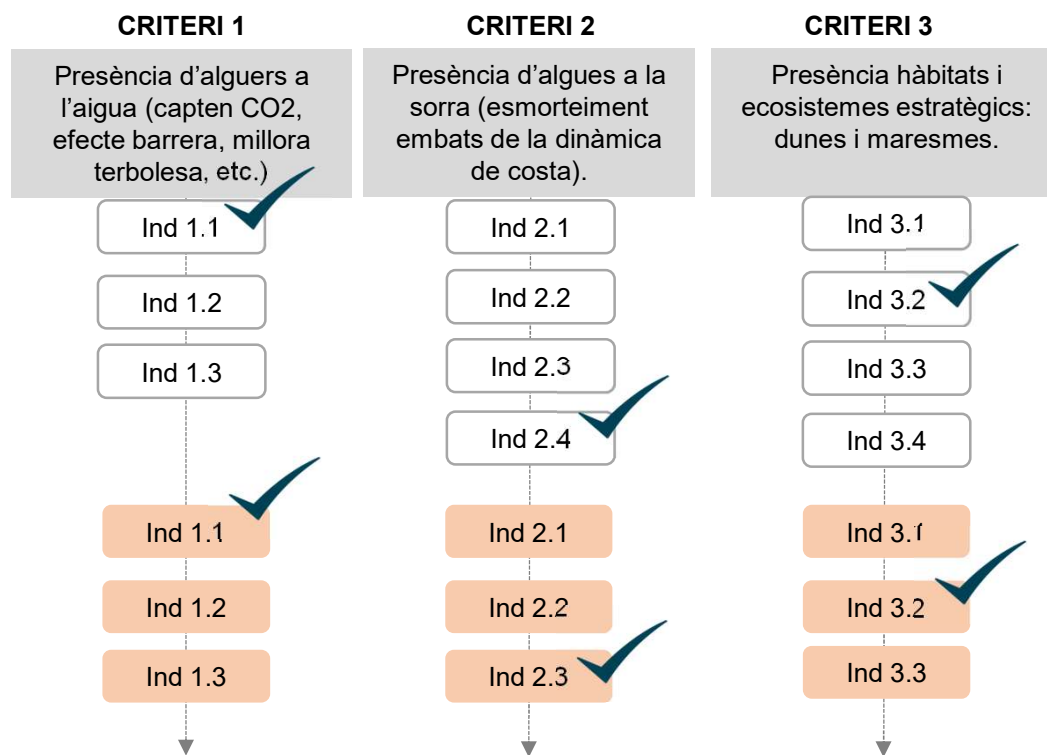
CRITERI 1

Presència d'alguers a l'aigua (capten CO2, efecte barrera, millora terbolesa, etc.)

Ind 1.1

Ind 1.2

Ind 1.3

Ind 1.1

Ind 1.2

Ind 1.3

CRITERI 2

Presència d'algues a la sorra (esmorteiment embats de la dinàmica de costa).

Ind 2.1

Ind 2.2

Ind 2.3

Ind 2.4

Ind 2.1

Ind 2.2

Ind 2.3

CRITERI 3

Presència hàbitats i ecosistemes estratègics: dunes i maresmes.

Ind 3.1

Ind 3.2

Ind 3.3

Ind 3.4

Ind 3.1

Ind 3.2

Ind 3.3